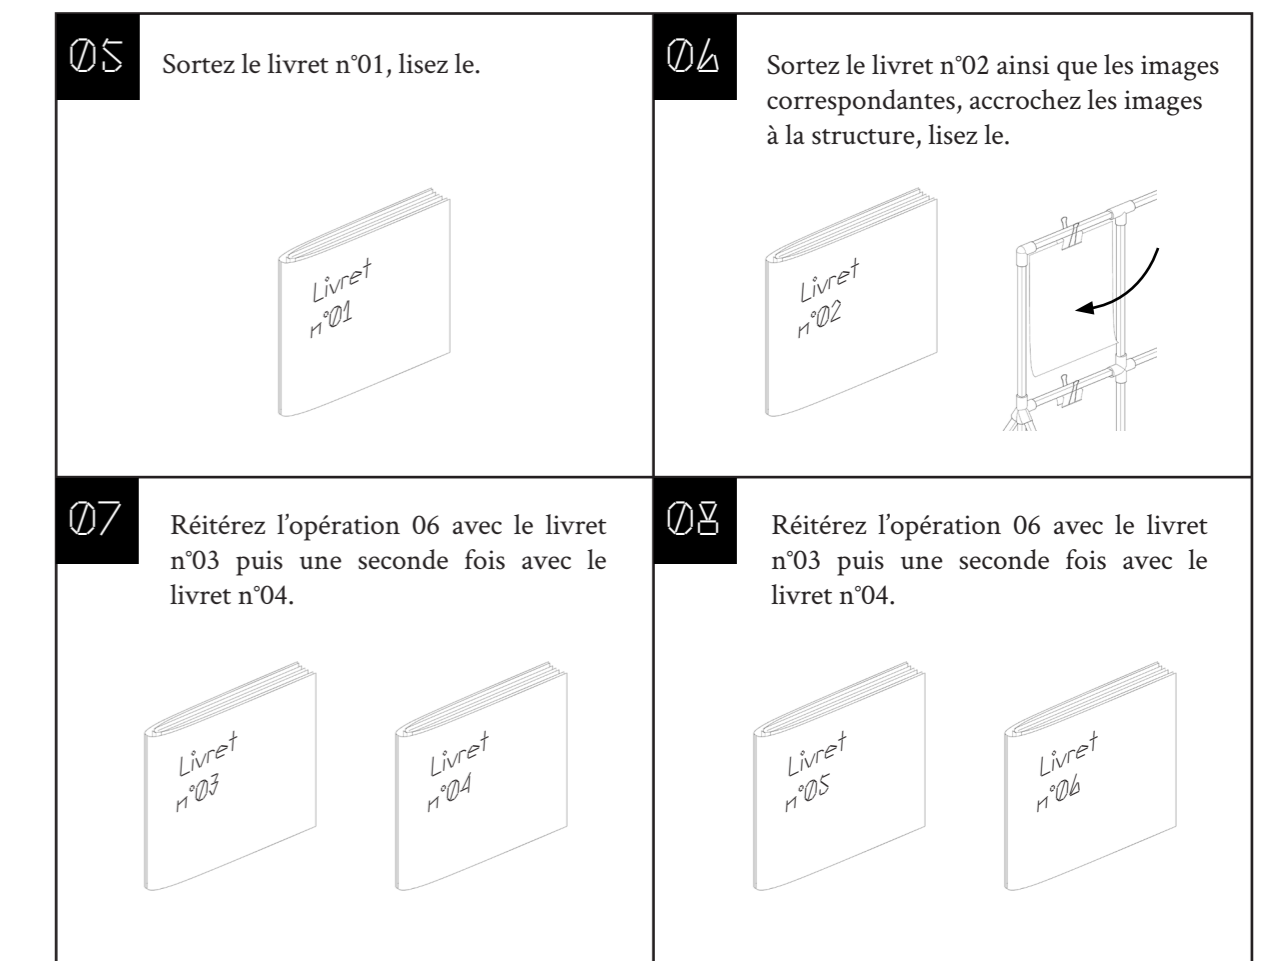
05

Sortez le livret n°01, lisez le.

Livret n°01

06

Sortez le livret n°02 ainsi que les images correspondantes, accrochez les images à la structure, lisez le.

Livret n°02

07

Réitérez l'opération 06 avec le livret n°03 puis une seconde fois avec le livret n°04.

Livret n°03

Livret n°04

08

Réitérez l'opération 06 avec le livret n°03 puis une seconde fois avec le livret n°04.

Livret n°05

Livret n°06